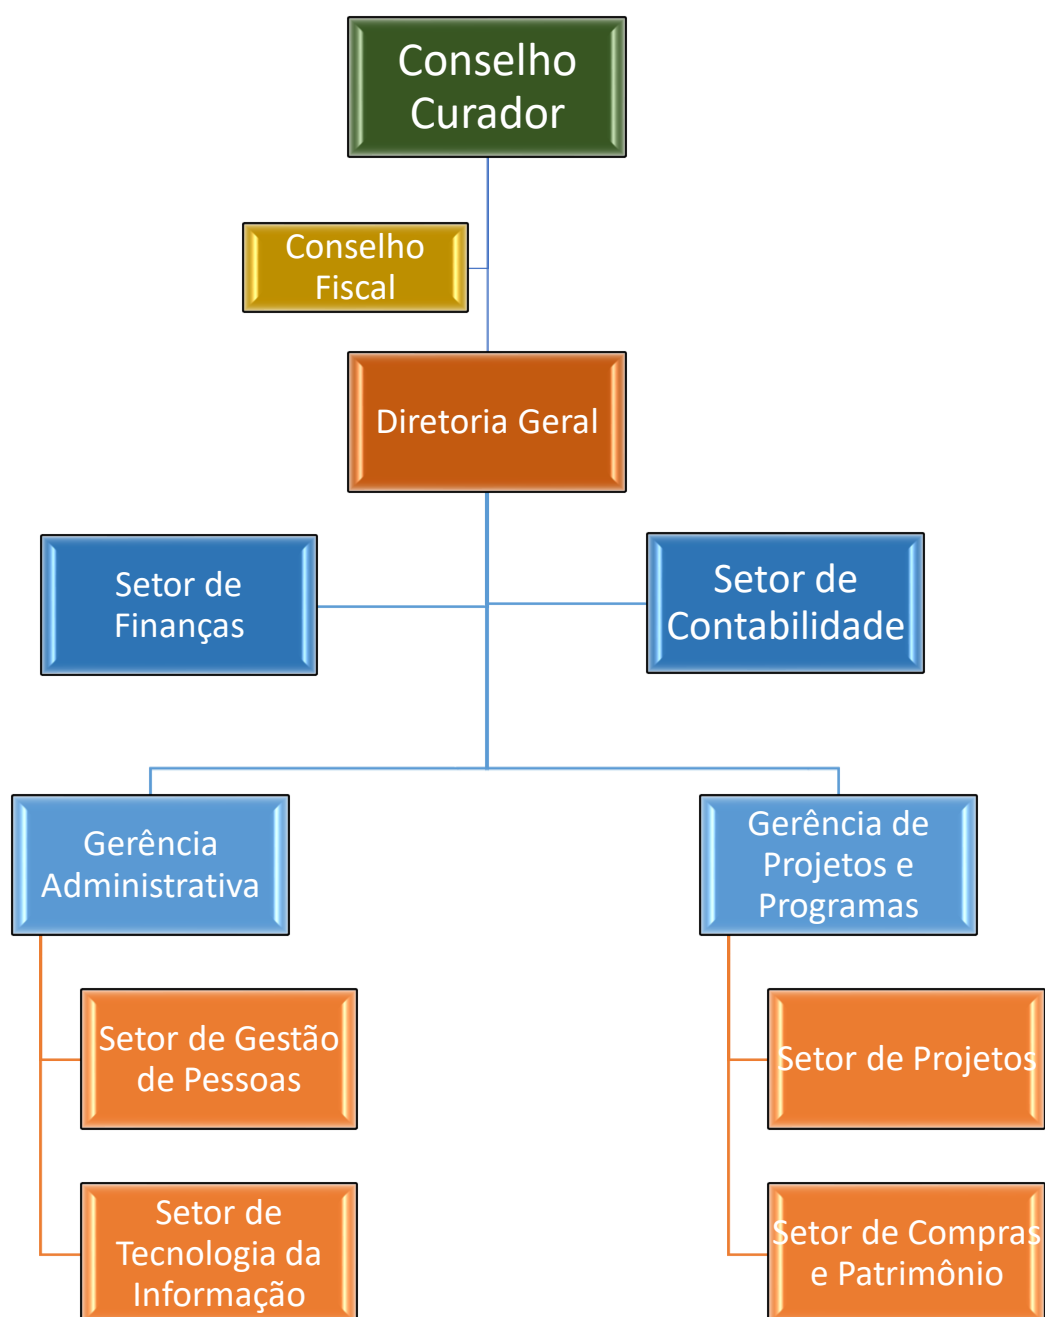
Conselho Curador

Conselho Fiscal

Diretoria Geral

Setor de Finanças

Setor de Contabilidade

Gerência Administrativa

Gerência de Projetos e Programas

Setor de Gestão de Pessoas

Setor de Tecnologia da Informação

Setor de Projetos

Setor de Compras e Patrimônio